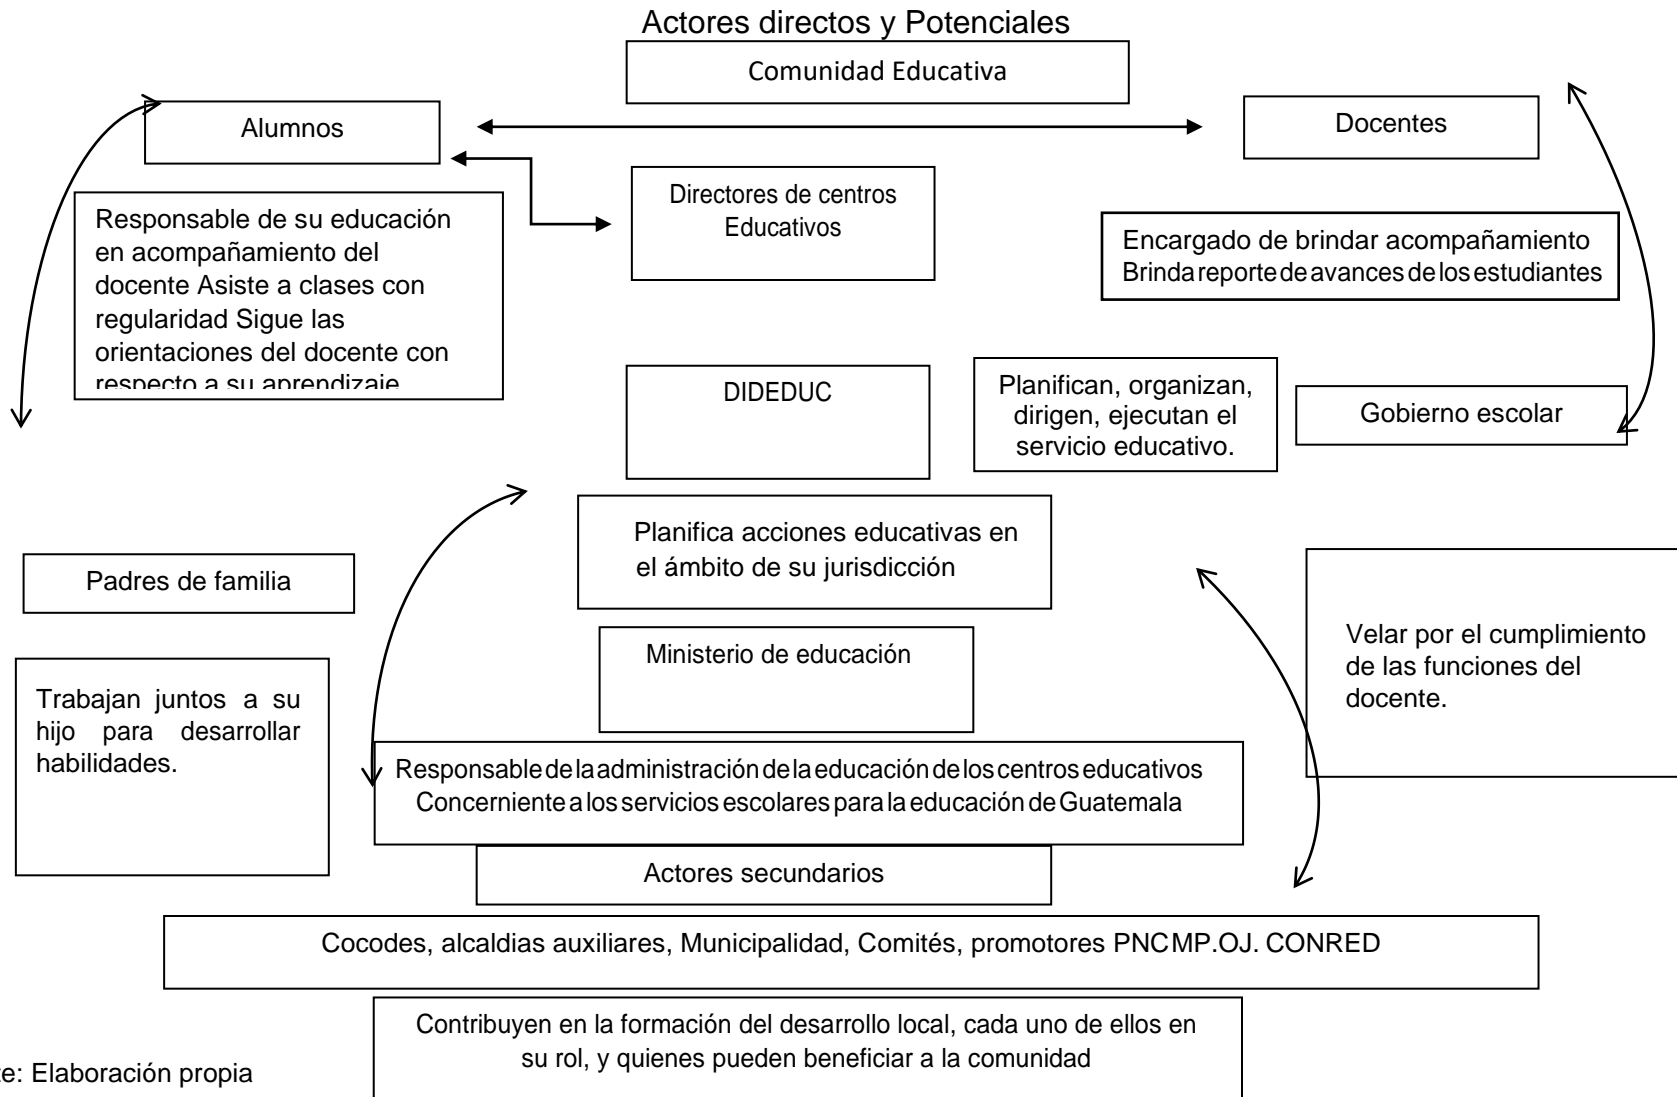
Actores directos y Potenciales

Comunidad Educativa

Alumnos

Docentes

Directores de centros Educativos

Responsable de su educación en acompañamiento del docente Asiste a clases con regularidad Sigue las orientaciones del docente con respecto a su aprendizaje

Encargado de brindar acompañamiento Brinda reporte de avances de los estudiantes

DIDEDUC

Planifican, organizan, dirigen, ejecutan el servicio educativo.

Gobierno escolar

Planifica acciones educativas en el ámbito de su jurisdicción

Padres de familia

Velar por el cumplimiento de las funciones del docente.

Ministerio de educación

Trabajan juntos a su hijo para desarrollar habilidades.

Responsable de la administración de la educación de los centros educativos Concerniente a los servicios escolares para la educación de Guatemala

Actores secundarios

Cocodes, alcaldias auxiliares, Municipalidad, Comités, promotores PNCMP.OJ. CONRED

Contribuyen en la formación del desarrollo local, cada uno de ellos en su rol, y quienes pueden beneficiar a la comunidad

e: Elaboración propia